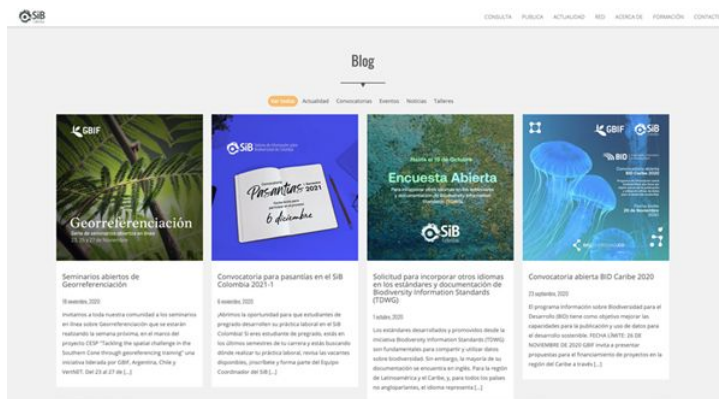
SiB

CONSULTA PUBLICA ACTUALIDAD RED ACERCA DE FORMACIÓN CONTACTO

Blog

Ver todas Actualidad Convocatorias Eventos Noticias Talleres

GBIF

Georreferenciación

Serie de seminarios abiertos en línea

23, 25 y 27 de Noviembre

SiB

Convocatoria Pasantías 2021

6 diciembre

Hasta el 10 de Octubre

Encuesta Abierta

SiB

GBIF SiB

BID

Seminarios abiertos de Georreferenciación

19 noviembre, 2020

Invitamos a toda nuestra comunidad a los seminarios en línea sobre Georreferenciación que se estarán realizando la semana próxima, en el marco del proyecto CESP "Tackling the spatial challenge in the Southern Cone through georeferencing training" una iniciativa liderada por GBIF, Argentina, Chile y VertNET. Del 23 al 27 de [...]

Convocatoria para pasantías en el SiB Colombia 2021-1

6 noviembre, 2020

¡Abrimos la oportunidad para que estudiantes de pregrado desarrollen su práctica laboral en el SiB Colombia! Si eres estudiante de pregrado, estás en los últimos semestres de tu carrera y estás buscando dónde realizar tu práctica laboral, revisa las vacantes disponibles, inscríbete y forma parte del Equipo Coordinador del SiB [...]

Solicitud para incorporar otros idiomas en los estándares y documentación de Biodiversity Information Standards (TDWG)

1 octubre, 2020

Los estándares desarrollados y promovidos desde la iniciativa Biodiversity Information Standard (TDWG) son fundamentales para compartir y utilizar datos sobre biodiversidad. Sin embargo, la mayoría de su documentación se encuentra en inglés. Para la región de Latinoamérica y el Caribe, y para todos los países no angloparlantes, el idioma representa [...]

Convocatoria abierta BID Caribe 2020

23 septiembre, 2020

El programa información sobre Biodiversidad para el Desarrollo (BID) tiene como objetivo mejorar las capacidades para la publicación y uso de datos para el desarrollo sostenible. FECHA LÍMITE: 26 DE NOVIEMBRE DE 2020 GBIF invita a presentar propuestas para el financiamiento de proyectos en la región del Caribe a través [...]